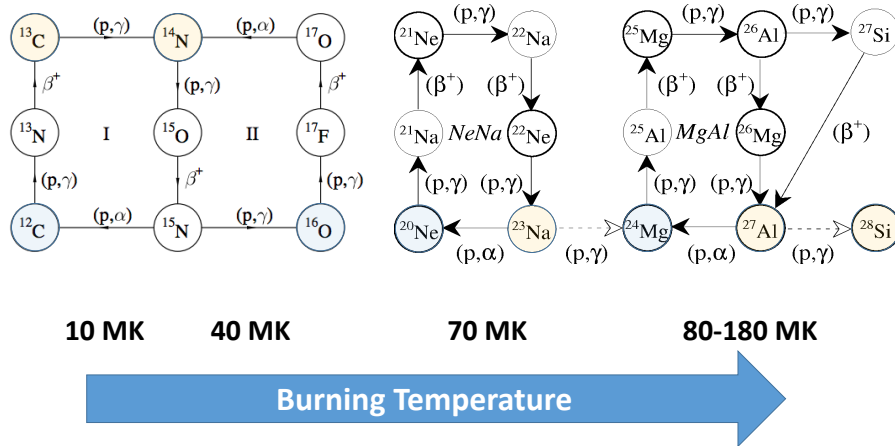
$^{13}C$ (p,$\gamma$) $^{14}N$ (p,$\alpha$) $^{17}O$

$\beta^+$ (p,$\gamma$) $\beta^+$

$^{13}N$ I $^{15}O$ II $^{17}F$

(p,$\gamma$) $\beta^+$ (p,$\gamma$)

$^{12}C$ (p,$\alpha$) $^{15}N$ (p,$\gamma$) $^{16}O$

$^{21}Ne$ (p,$\gamma$) $^{22}Na$

($\beta^+$) ($\beta^+$)

$^{21}Na$ NeNa $^{22}Ne$

(p,$\gamma$) (p,$\gamma$)

$^{20}Ne$ (p,$\alpha$) $^{23}Na$ (p,$\gamma$)

$^{25}Mg$ (p,$\gamma$) $^{26}Al$ (p,$\gamma$) $^{27}Si$

($\beta^+$) ($\beta^+$)

$^{25}Al$ MgAl $^{26}Mg$ ($\beta^+$)

(p,$\gamma$) (p,$\gamma$)

$^{24}Mg$ (p,$\alpha$) $^{27}Al$ (p,$\gamma$) $^{28}Si$

10 MK 40 MK 70 MK 80-180 MK

Burning Temperature